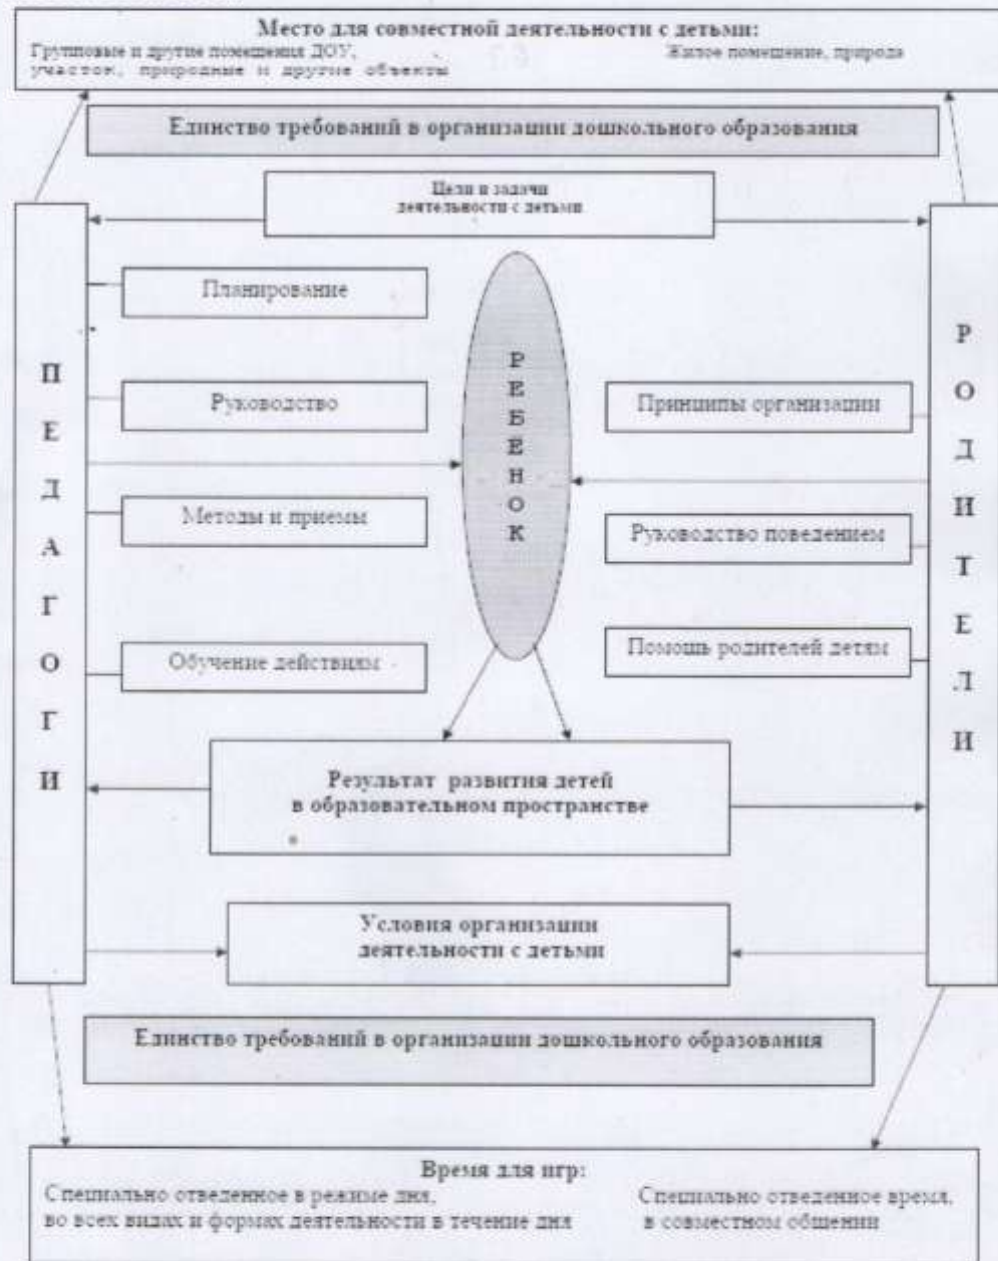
Место для совместной деятельности с детьми:
Групповые и другие помещения ДОУ, участок, природные и другие объекты
Жилое помещение, природа

Единство требований в организации дошкольного образования

Цели и задачи деятельности с детьми

П
Е
Д
А
Г
О
Г
И

Планирование

Руководство

Методы и приемы

Обучение действиям

Р
Е
Б
Е
Н
О
К

Р
О
Д
И
Т
Е
Л
И

Принципы организации

Руководство поведением

Помощь родителей детям

Результат развития детей в образовательном пространстве

Условия организации деятельности с детьми

Единство требований в организации дошкольного образования

Время для игр:
Специально отведенное в режиме дня, во всех видах и формах деятельности в течение дня
Специально отведенное время, в совместном общении